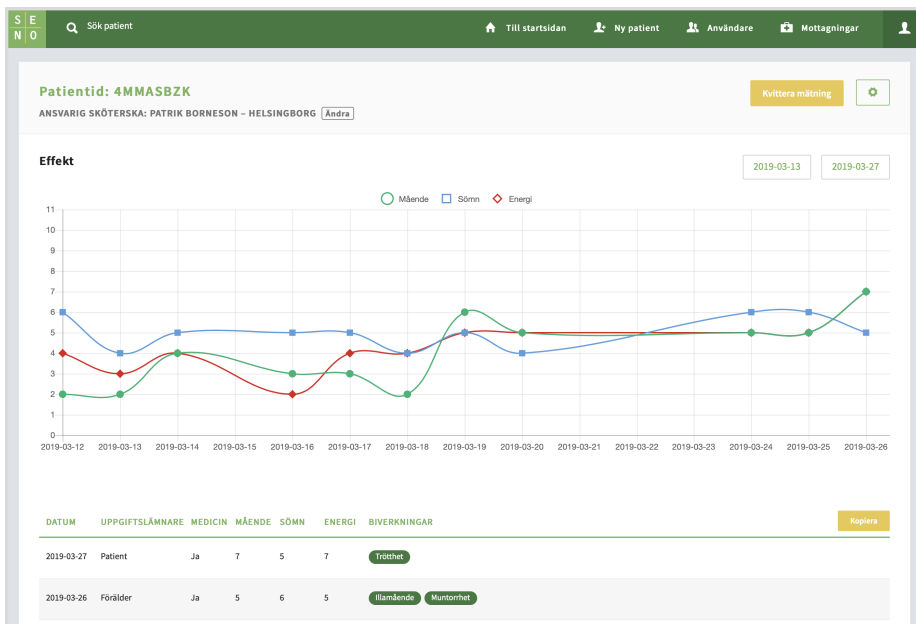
S E
N O

Sök patient

Till startsidan
Ny patient
Användare
Mottagningar

Patientid: 4MMASBZK
ANSVARIG SKÖTERSKA: PATRIK BORNESON – HELSINGBORG Ändra

Kvittera mätning

Effekt

2019-03-13
2019-03-27

Mående
Sömn
Energi

11
10
9
8
7
6
5
4
3
2
1
0

2019-03-12 2019-03-13 2019-03-14 2019-03-15 2019-03-16 2019-03-17 2019-03-18 2019-03-19 2019-03-20 2019-03-21 2019-03-22 2019-03-23 2019-03-24 2019-03-25 2019-03-26

Kopiera

| DATUM | UPPGIFTSLÄMNARE | MEDICIN | MÅENDE | SÖMN | ENERGI | BIVERKNINGAR |
|---|---|---|---|---|---|---|
| 2019-03-27 | Patient | Ja | 7 | 5 | 7 | Trötthet |
| 2019-03-26 | Förälder | Ja | 5 | 6 | 5 | Illamående Muntorrhet |